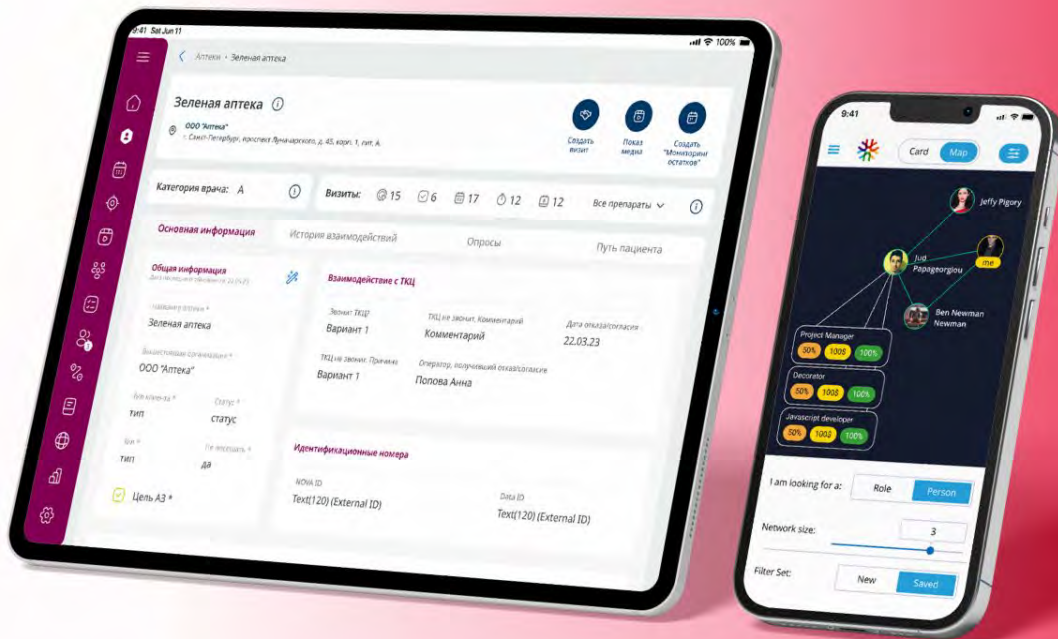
9:41 Sat Jun 11

100%

Аптеки • Зеленая аптека

Зеленая аптека

ООО "Аптека"
г. Санкт-Петербург, проспект Луначарского, д. 45, корп. 1, лит. А

Создать визит

Показ медиа

Создать "Мониторинг остатков"

Категория врача: А

Визиты: 15 6 17 12 12

Все препараты

Основная информация

История взаимодействий

Опросы

Путь пациента

Общая информация
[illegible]

Название аптеки *
Зеленая аптека

Вышестоящая организация *
ООО "Аптека"

Тип клиента *
тип

Статус *
статус

Тип *
тип

Не посещать *
да

Цель А3 *

Взаимодействие с ТКЦ

Звонки ТКЦ
Вариант 1

ТКЦ не звонит. Комментарий
Комментарий

Дата отказа/согласия
22.03.23

ТКЦ не звонит. Причина
Вариант 1

Оператор, получивший отказ/согласие
Попова Анна

Идентификационные номера

NOVA ID
Text(120) (External ID)

Data ID
Text(120) (External ID)

9:41

Card

Map

Jeffy Pigory

Jua Papageorgiou

me

Ben Newman Newman

Project Manager
50% 100$ 100%

Decorator
50% 100$ 100%

Javascript developer
50% 100$ 100%

I am looking for a:

Role

Person

Network size:

3

Filter Set:

New

Saved